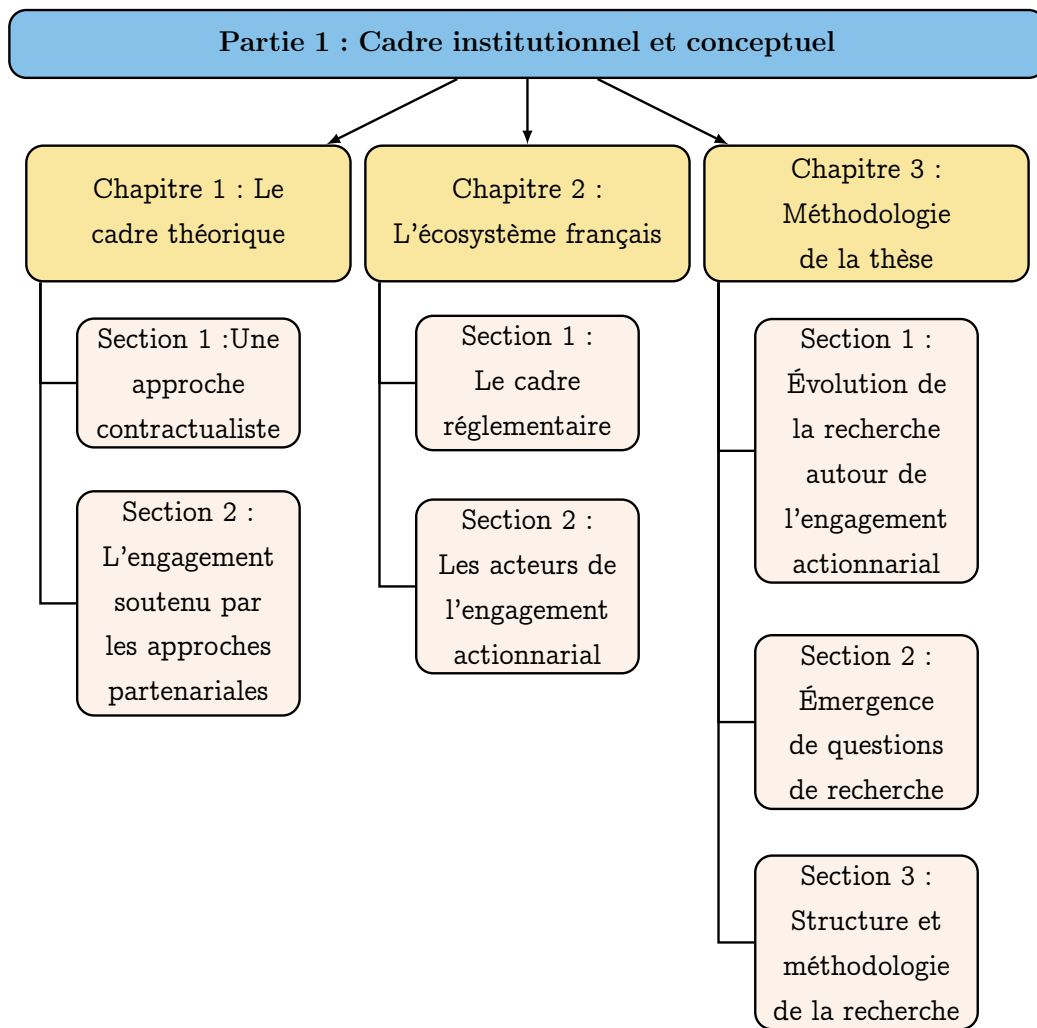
Partie 1 : Cadre institutionnel et conceptuel

Chapitre 1 : Le cadre théorique

Section 1 :Une approche contractualiste

Section 2 : L'engagement soutenu par les approches partenariales

Chapitre 2 : L'écosystème français

Section 1 : Le cadre réglementaire

Section 2 : Les acteurs de l'engagement actionnarial

Chapitre 3 : Méthodologie de la thèse

Section 1 : Évolution de la recherche autour de l'engagement actionnarial

Section 2 : Émergence de questions de recherche

Section 3 : Structure et méthodologie de la recherche